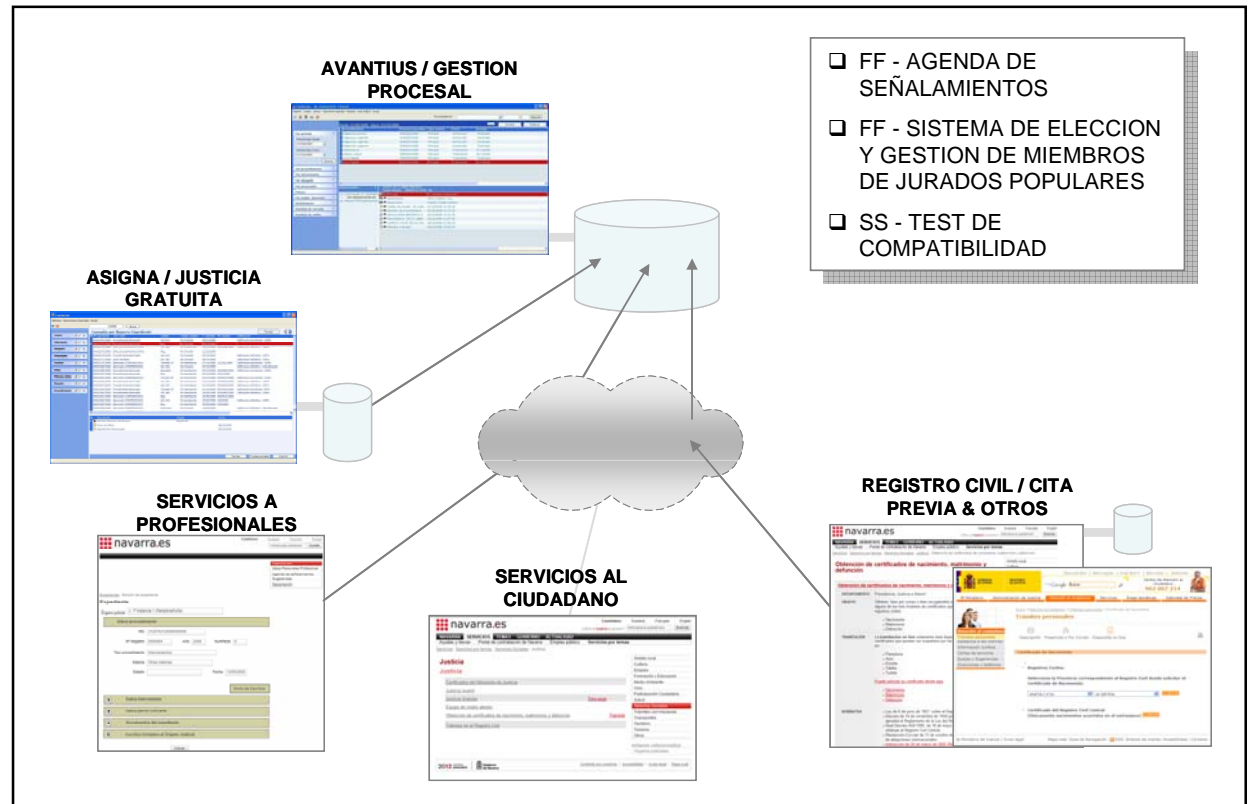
AVANTIUS / GESTION PROCESAL

- FF - AGENDA DE SEÑALAMIENTOS
- FF - SISTEMA DE ELECCION Y GESTION DE MIEMBROS DE JURADOS POPULARES
- SS - TEST DE COMPATIBILIDAD

ASIGNA / JUSTICIA GRATUITA

SERVICIOS A PROFESIONALES

navarra.es

REGISTRO CIVIL / CITA PREVIA & OTROS

navarra.es

Obtención de certificados de nacimiento, matrimonio y defunción

SERVICIOS AL CIUDADANO

navarra.es

Justicia

Trámites personales